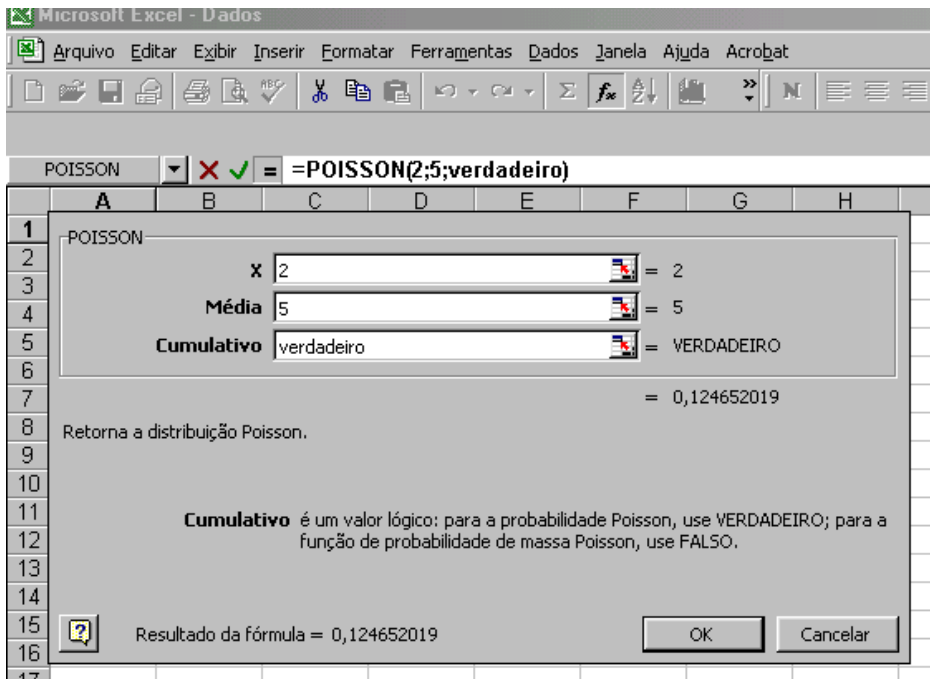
Microsoft Excel - Dados

Arquivo Editar Exibir Inserir Formatar Ferramentas Dados Janela Ajuda Acrobat

POISSON = =POISSON(2;5;verdadeiro)

| | A | B | C | D | E | F | G | H |
|---|---|---|---|---|---|---|---|---|
| 1 | | | | | | | | |
| 2 | | | | | | | | |
| 3 | | | | | | | | |
| 4 | | | | | | | | |
| 5 | | | | | | | | |
| 6 | | | | | | | | |
| 7 | | | | | | | | |
| 8 | | | | | | | | |
| 9 | | | | | | | | |
| 10 | | | | | | | | |
| 11 | | | | | | | | |
| 12 | | | | | | | | |
| 13 | | | | | | | | |
| 14 | | | | | | | | |
| 15 | | | | | | | | |
| 16 | | | | | | | | |
| 17 | | | | | | | | |

POISSON

X 2 = 2

Média 5 = 5

Cumulativo verdadeiro = VERDADEIRO

= 0,124652019

Retorna a distribuição Poisson.

Cumulativo é um valor lógico: para a probabilidade Poisson, use VERDADEIRO; para a função de probabilidade de massa Poisson, use FALSO.

?

Resultado da fórmula = 0,124652019

OK

Cancelar